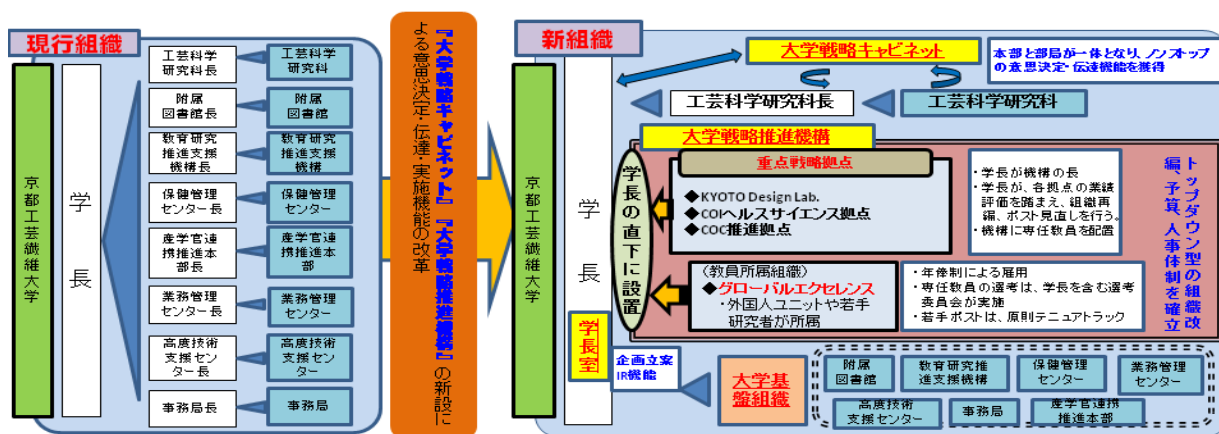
現行組織

京都工芸繊維大学

学長

工芸科学研究科長

工芸科学研究科

附属図書館長

附属図書館

教育研究推進支援機構長

教育研究推進支援機構

保健管理センター長

保健管理センター

産学官連携推進本部長

産学官連携推進本部

業務管理センター長

業務管理センター

高度技術支援センター長

高度技術支援センター

事務局長

事務局

『大学戦略キャビネット』『大学戦略推進機構』の新設による意思決定・伝達・実施機能の改革

新組織

京都工芸繊維大学

学長

学長室

大学戦略キャビネット

本部と部局が一体となり、ノンストップの意思決定・伝達機能を獲得

工芸科学研究科長

工芸科学研究科

大学戦略推進機構

学長の直下に設置

重点戦略拠点

◆KYOTO Design Lab.
◆COIヘルスサイエンス拠点
◆COC推進拠点

・学長が機構の長
・学長が、各拠点の業績評価を踏まえ、組織再編、ポスト見直しを行う。
・機構に専任教員を配置

（教員所属組織）
◆グローバルエクセレンス
・外国人ユニットや若手研究者が所属

・年俸制による雇用
・専任教員の選考は、学長を含む選考委員会が実施
・若手ポストは、原則テニュアトラック

トップダウン型の組織改編、予算、人事体制を確立

企画立案
IR機能

大学基盤組織

附属図書館

教育研究推進支援機構

保健管理センター

業務管理センター

高度技術支援センター

事務局

産学官連携推進本部